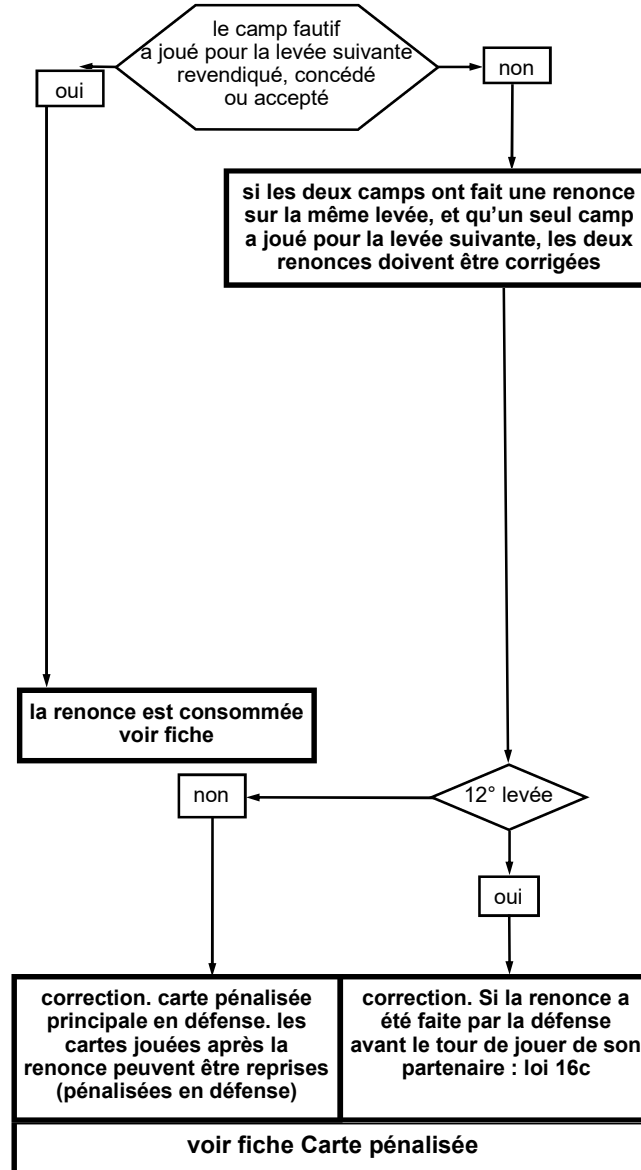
le camp fautif a joué pour la levée suivante revendiqué, concédé ou accepté

oui

non

si les deux camps ont fait une renonce sur la même levée, et qu'un seul camp a joué pour la levée suivante, les deux renonces doivent être corrigées

la renonce est consommée voir fiche

non

12° levée

oui

correction. carte pénalisée principale en défense. les cartes jouées après la renonce peuvent être reprises (pénalisées en défense)

correction. Si la renonce a été faite par la défense avant le tour de jouer de son partenaire : loi 16c

voir fiche Carte pénalisée